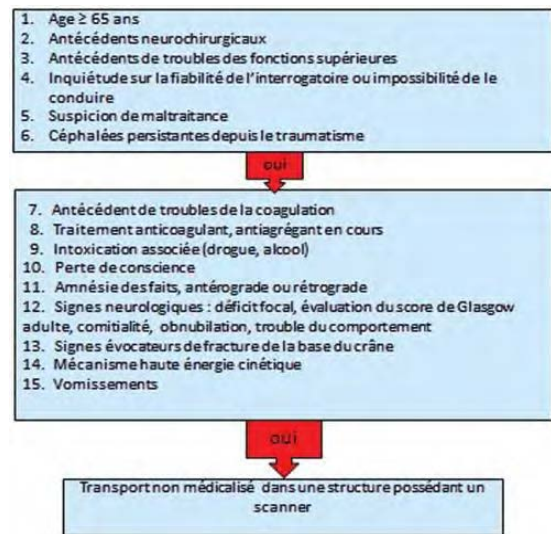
1. Age ≥ 65 ans
2. Antécédents neurochirurgicaux
3. Antécédents de troubles des fonctions supérieures
4. Inquiétude sur la fiabilité de l'interrogatoire ou impossibilité de le conduire
5. Suspicion de maltraitance
6. Céphalées persistantes depuis le traumatisme

oui

7. Antécédent de troubles de la coagulation
8. Traitement anticoagulant, antiagrégant en cours
9. Intoxication associée (drogue, alcool)
10. Perte de conscience
11. Amnésie des faits, antérograde ou rétrograde
12. Signes neurologiques : déficit focal, évaluation du score de Glasgow adulte, comitialité, obnubilation, trouble du comportement
13. Signes évocateurs de fracture de la base du crâne
14. Mécanisme haute énergie cinétique
15. Vomissements

oui

Transport non médicalisé dans une structure possédant un scanner